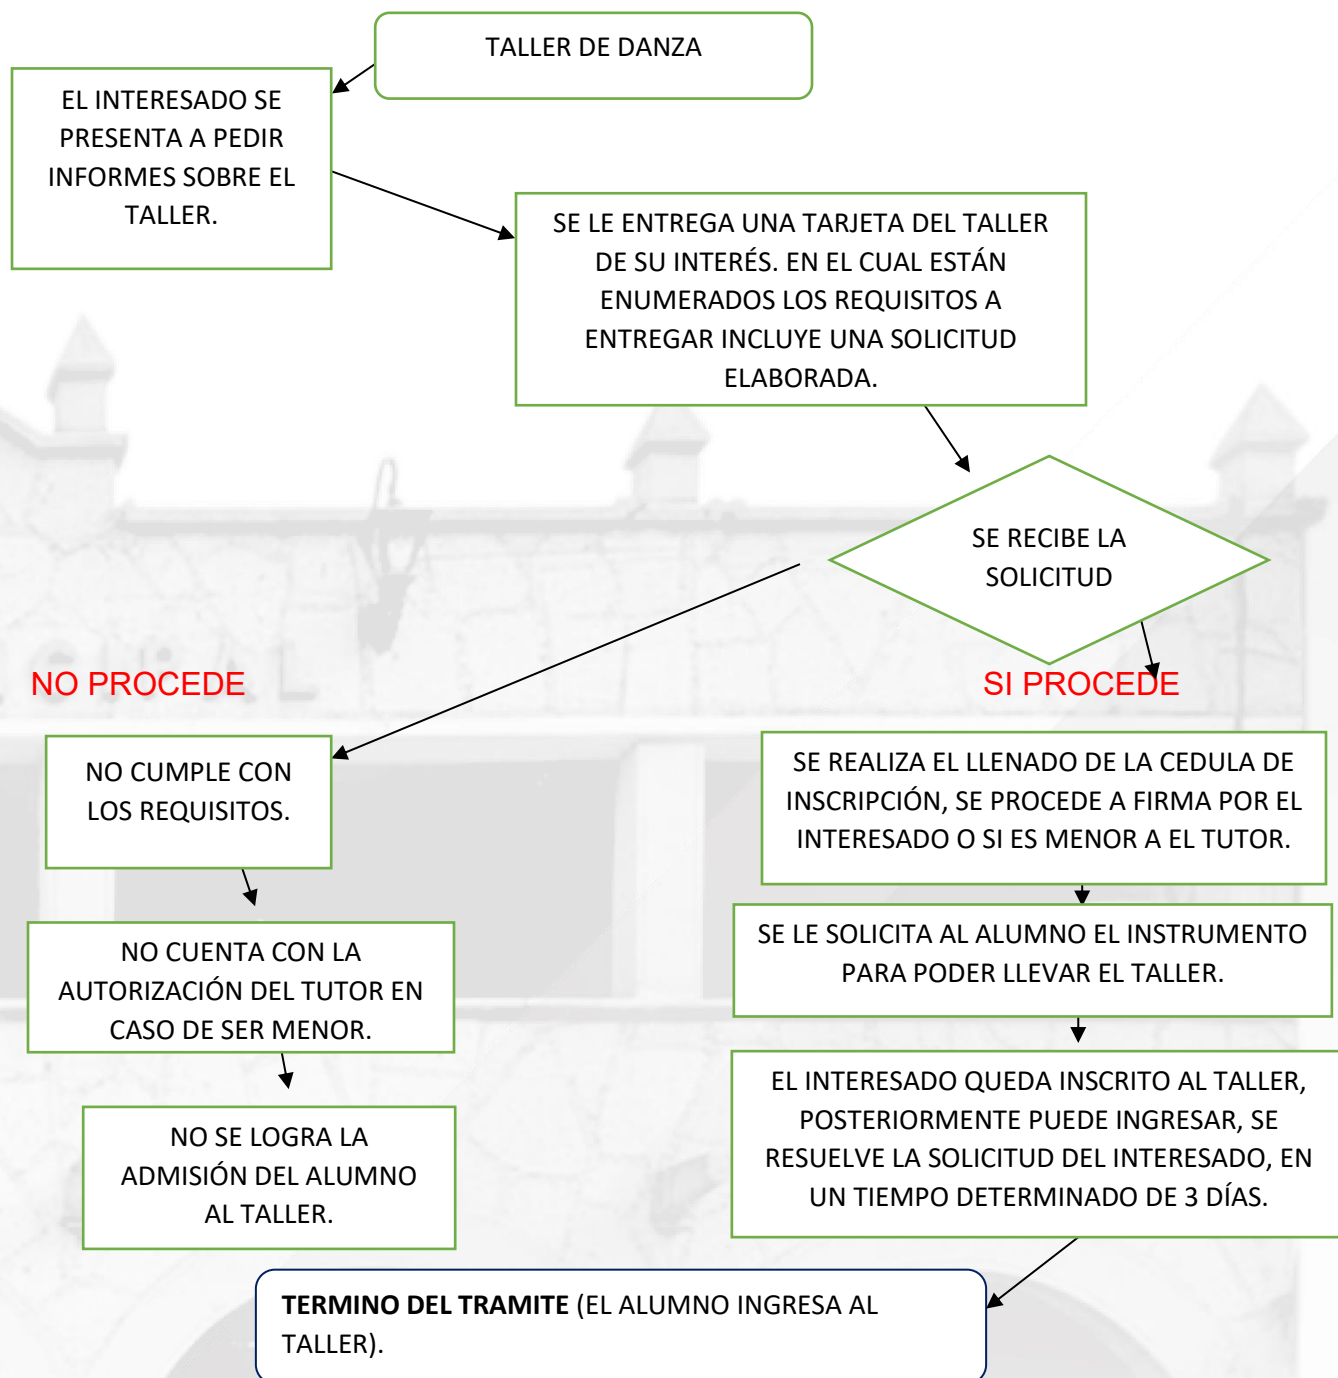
TALLER DE DANZA

EL INTERESADO SE PRESENTA A PEDIR INFORMES SOBRE EL TALLER.

SE LE ENTREGA UNA TARJETA DEL TALLER DE SU INTERÉS. EN EL CUAL ESTÁN ENUMERADOS LOS REQUISITOS A ENTREGAR INCLUYE UNA SOLICITUD ELABORADA.

SE RECIBE LA SOLICITUD

NO PROCEDE

SI PROCEDE

NO CUMPLE CON LOS REQUISITOS.

NO CUENTA CON LA AUTORIZACIÓN DEL TUTOR EN CASO DE SER MENOR.

NO SE LOGRA LA ADMISIÓN DEL ALUMNO AL TALLER.

SE REALIZA EL LLENADO DE LA CEDULA DE INSCRIPCIÓN, SE PROCEDE A FIRMA POR EL INTERESADO O SI ES MENOR A EL TUTOR.

SE LE SOLICITA AL ALUMNO EL INSTRUMENTO PARA PODER LLEVAR EL TALLER.

EL INTERESADO QUEDA INSCRITO AL TALLER, POSTERIORMENTE PUEDE INGRESAR, SE RESUELVE LA SOLICITUD DEL INTERESADO, EN UN TIEMPO DETERMINADO DE 3 DÍAS.

**TERMINO DEL TRAMITE** (EL ALUMNO INGRESA AL TALLER).